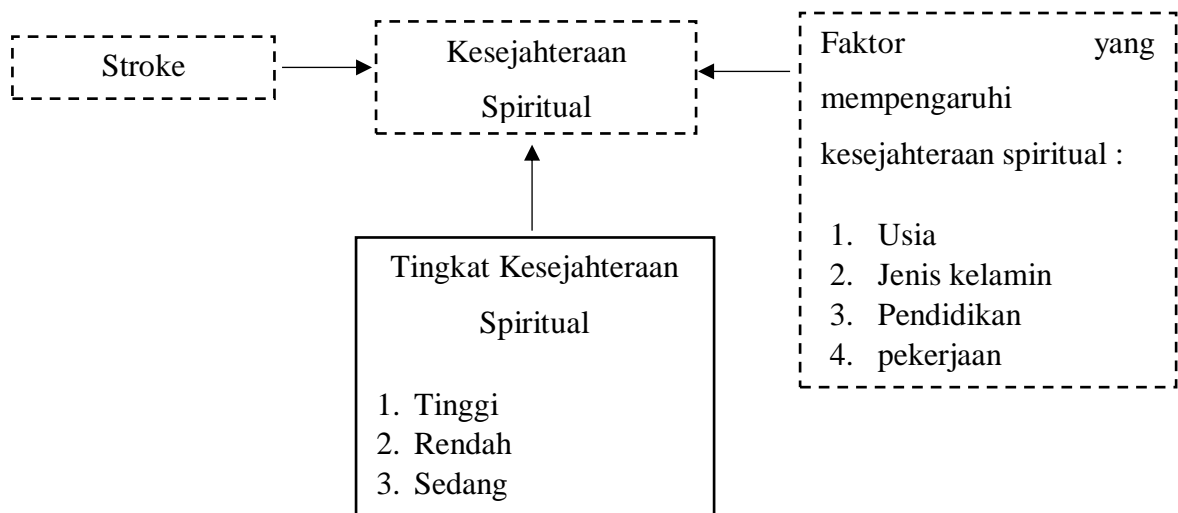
Stroke

Kesejahteraan Spiritual

Faktor yang mempengaruhi kesejahteraan spiritual :

1. Usia
2. Jenis kelamin
3. Pendidikan
4. pekerjaan

Tingkat Kesejahteraan Spiritual

1. Tinggi
2. Rendah
3. Sedang